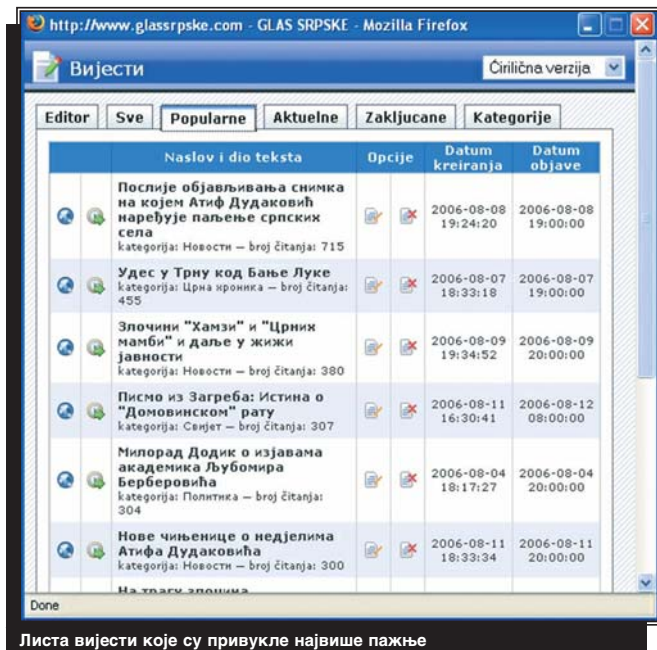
http://www.glassrpske.com - GLAS SRPSKE - Mozilla Firefox

Вијести

Ćirilična verzija

Editor | Sve | Popularne | Aktuelne | Zakljucane | Kategorije

| | | Naslov i dio teksta | Opcije | | Datum kreiranja | Datum objave |
|---|---|---|---|---|---|---|
| | | Послије објављивања снимка на којем Атиф Дудаковић наређује паљење српских села kategorija: Новости — broj čitanja: 715 | | | 2006-08-08 19:24:20 | 2006-08-08 19:00:00 |
| | | Удес у Трну код Бање Луке kategorija: Црна хроника — broj čitanja: 455 | | | 2006-08-07 18:33:18 | 2006-08-07 19:00:00 |
| | | Злочини "Хамзи" и "Црних мамби" и даље у жижи јавности kategorija: Новости — broj čitanja: 380 | | | 2006-08-09 19:34:52 | 2006-08-09 20:00:00 |
| | | Писмо из Загреба: Истина о "Домовинском" рату kategorija: Свијет — broj čitanja: 307 | | | 2006-08-11 16:30:41 | 2006-08-12 08:00:00 |
| | | Милорад Додик о изјавама академика Љубомира Берберовића kategorija: Политика — broj čitanja: 304 | | | 2006-08-04 18:17:27 | 2006-08-04 20:00:00 |
| | | Нове чињенице о недјелима Атифа Дудаковића kategorija: Новости — broj čitanja: 300 | | | 2006-08-11 18:33:34 | 2006-08-11 20:00:00 |
| | | На трагу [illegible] | | | | |

Done

Листа вијести које су привукле највише пажње